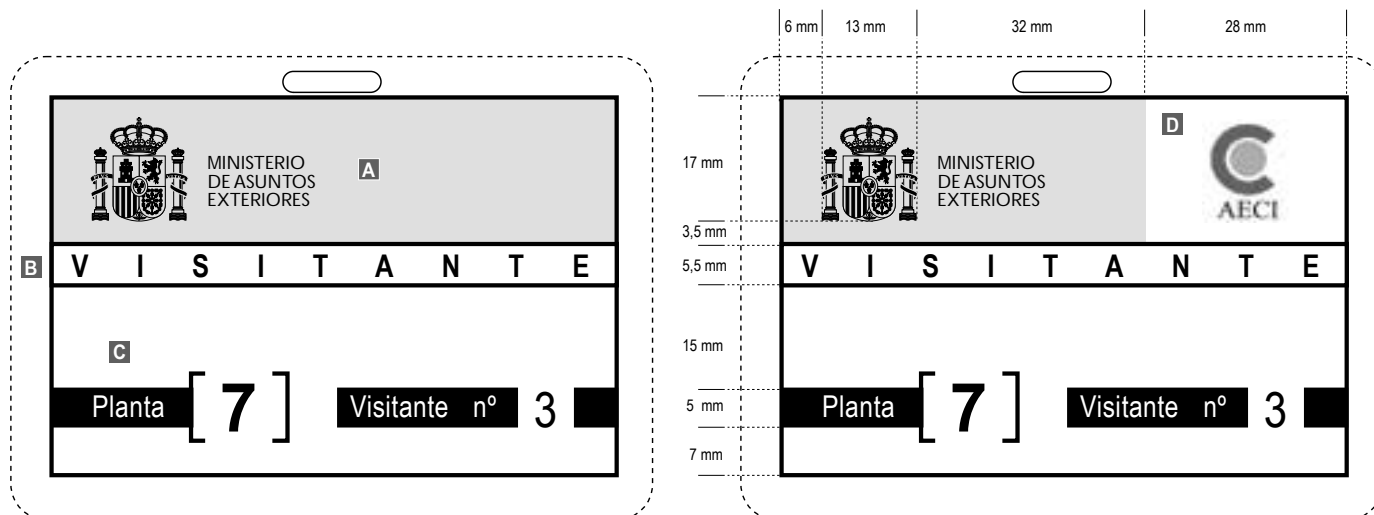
MINISTERIO
DE ASUNTOS
EXTERIORES

A

B

V I S I T A N T E

C

Planta [ 7 ] Visitante nº 3

6 mm 13 mm 32 mm 28 mm

17 mm

3,5 mm

5,5 mm

15 mm

5 mm

7 mm

MINISTERIO
DE ASUNTOS
EXTERIORES

D

AECI

V I S I T A N T E

Planta [ 7 ] Visitante nº 3